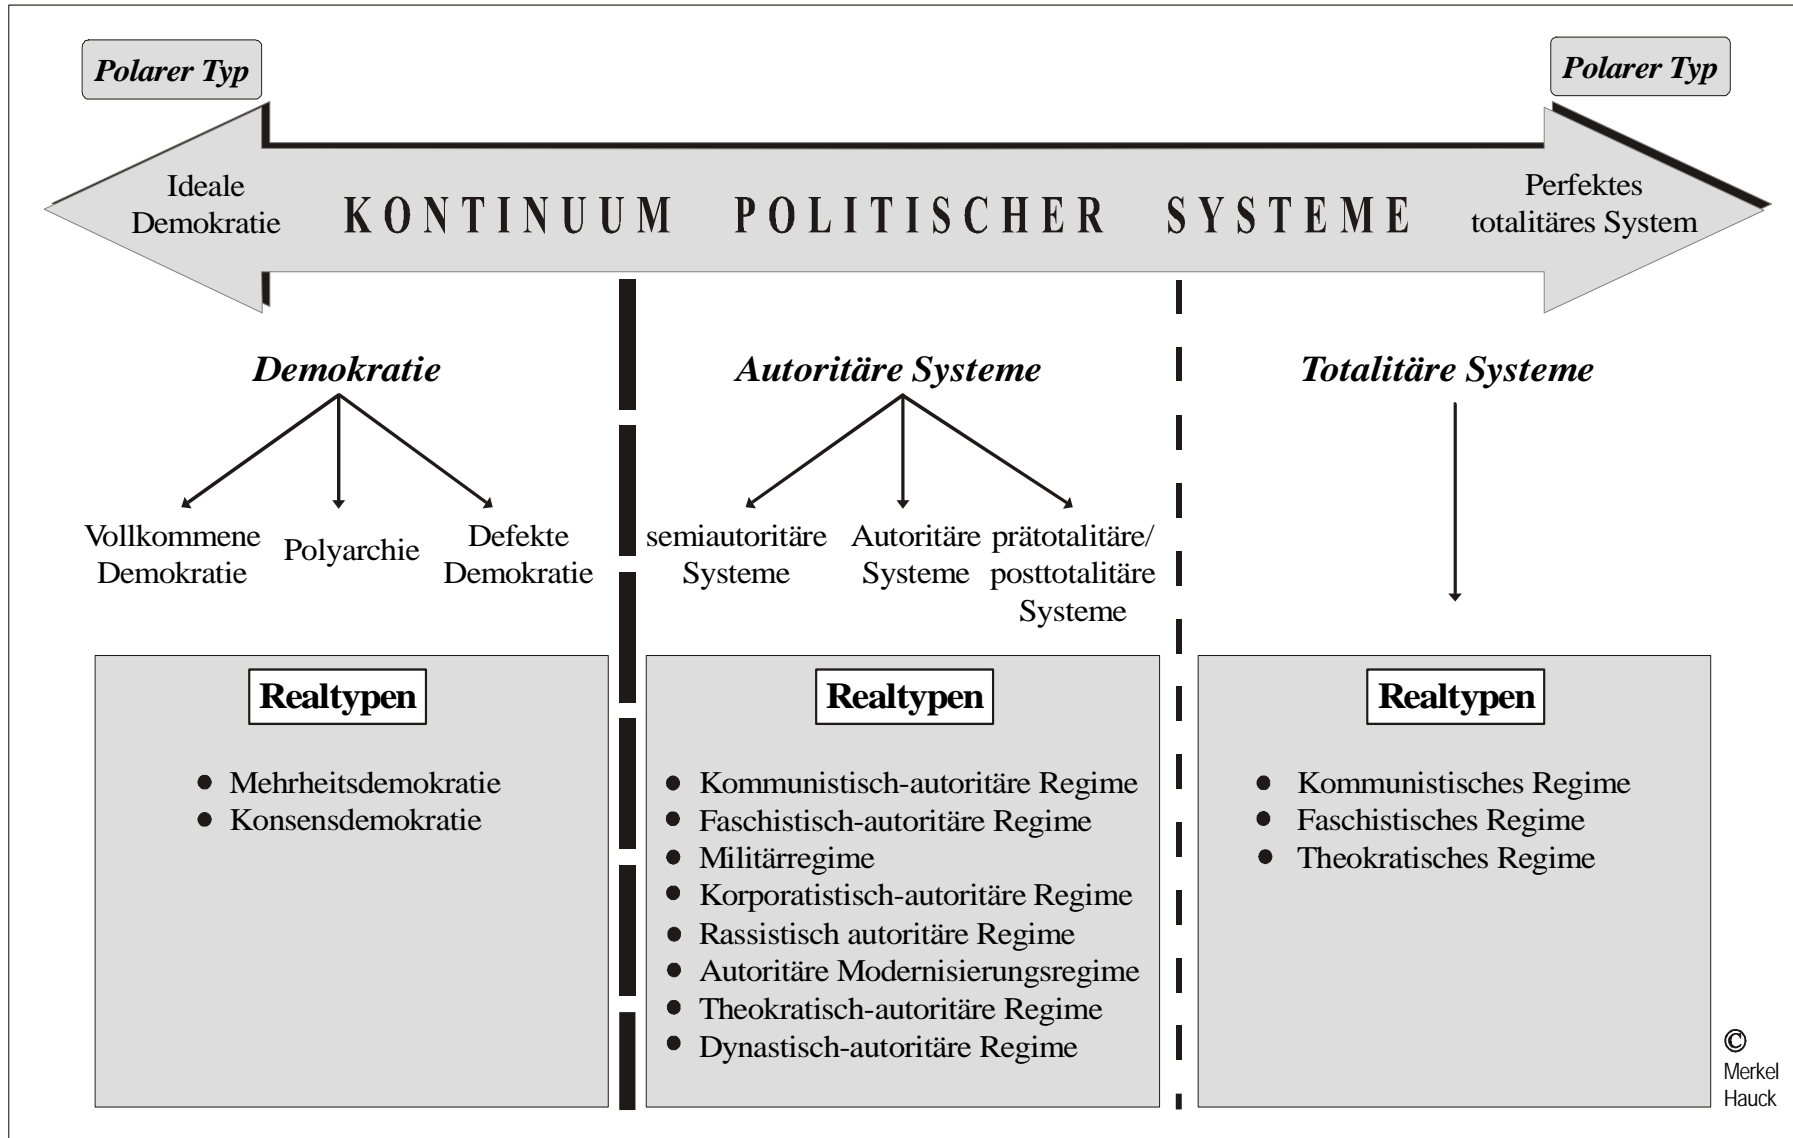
Polarer Typ

Polarer Typ

Ideale Demokratie

KONTINUUM POLITISCHER SYSTEME

Perfektes totalitäres System

Demokratie

Vollkommene Demokratie

Polyarchie

Defekte Demokratie

Realtypen

- Mehrheitsdemokratie
- Konsensdemokratie

Autoritäre Systeme

semiautoritäre Systeme

Autoritäre Systeme

prätotalitäre/ posttotalitäre Systeme

Realtypen

- Kommunistisch-autoritäre Regime
- Faschistisch-autoritäre Regime
- Militärregime
- Korporatistisch-autoritäre Regime
- Rassistisch autoritäre Regime
- Autoritäre Modernisierungsregime
- Theokratisch-autoritäre Regime
- Dynastisch-autoritäre Regime

Totalitäre Systeme

Realtypen

- Kommunistisches Regime
- Faschistisches Regime
- Theokratisches Regime

© Merkel Hauck